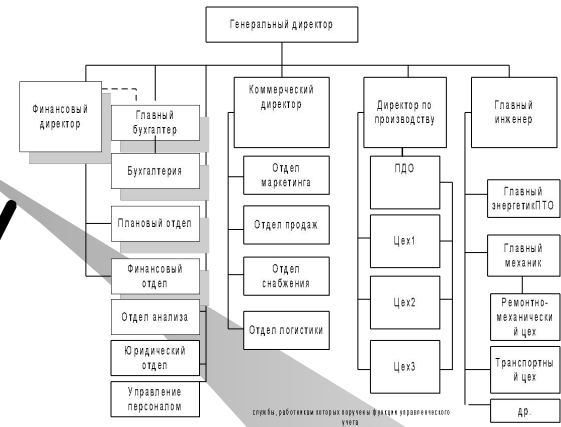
Генеральный директор

Финансовый директор

Главный бухгалтер

Бухгалтерия

Плановый отдел

Финансовый отдел

Отдел анализа

Юридический отдел

Управление персоналом

Коммерческий директор

Отдел маркетинга

Отдел продаж

Отдел снабжения

Отдел логистики

Директор по производству

ПДО

Цех1

Цех2

Цех3

Главный инженер

Главный энергетикПТО

Главный механик

Ремонтно-механически й цех

Транспортны й цех

др.

службы, работницы которых поручены функции управленческого учета